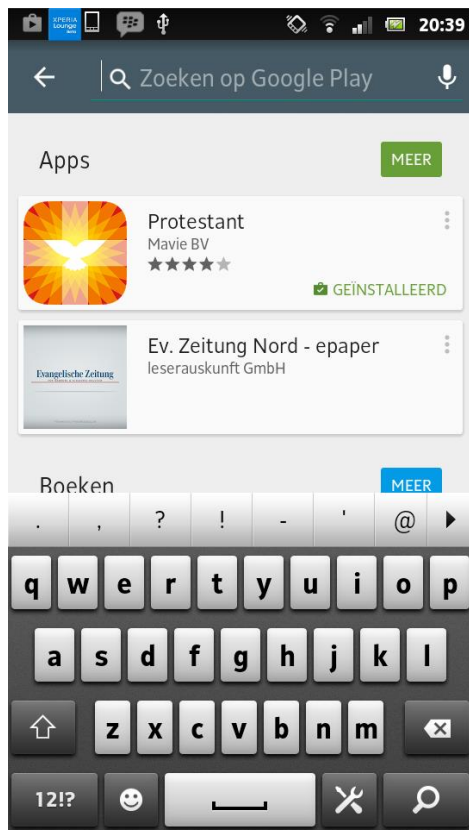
XPERIA Lounge 20:39

Zoeken op Google Play

Apps

MEER

Protestant
Mavie BV

GEÏNSTALLEERD

Evangelische Zeitung

Ev. Zeitung Nord - epaper
leserauskunft GmbH

Boeken

MEER

. , ? ! - ' @

q w e r t y u i o p
a s d f g h j k l
z x c v b n m
12!?